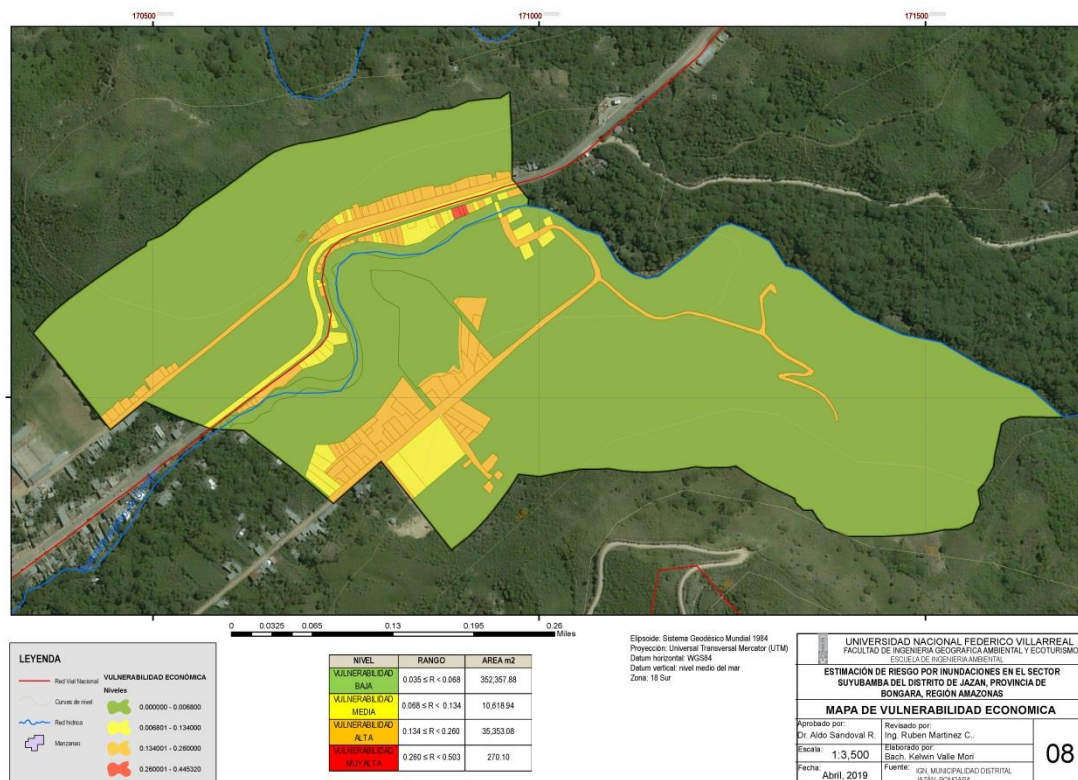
170500
171000
171500

0 0.0325 0.065 0.13 0.195 0.26 Miles

LEYENDA
Red Vial Nacional
Curvas de nivel
Red hídrica
Manzanas
VULNERABILIDAD ECONÓMICA
Niveles
0.000000 - 0.006800
0.006801 - 0.134000
0.134001 - 0.260000
0.260001 - 0.445320

| NIVEL | RANGO | AREA m2 |
|---|---|---|
| VULNERABILIDAD BAJA | 0.035 ≤ R < 0.068 | 352,357.88 |
| VULNERABILIDAD MEDIA | 0.068 ≤ R < 0.134 | 10,618.94 |
| VULNERABILIDAD ALTA | 0.134 ≤ R < 0.260 | 35,353.08 |
| VULNERABILIDAD MUY ALTA | 0.260 ≤ R < 0.503 | 270.10 |

Elipsoide: Sistema Geodésico Mundial 1984
Proyección: Universal Transversal Mercator (UTM)
Datum horizontal: WGS84
Datum vertical: nivel medio del mar
Zona: 18 Sur

UNIVERSIDAD NACIONAL FEDERICO VILLARREAL
FACULTAD DE INGENIERIA GEOGRAFICA AMBIENTAL Y ECOTURISMO
ESCUELA DE INGENIERIA AMBIENTAL
ESTIMACIÓN DE RIESGO POR INUNDACIONES EN EL SECTOR SUYUBAMBA DEL DISTRITO DE JAZAN, PROVINCIA DE BONGARA, REGIÓN AMAZONAS
MAPA DE VULNERABILIDAD ECONOMICA
Aprobado por: Dr. Aldo Sandoval R.
Revisado por: Ing. Ruben Martinez C.
Escala: 1:3,500
Elaborado por: Bach. Kelwin Valle Mori
Fecha: Abril, 2019
Fuente: IGN, MUNICIPALIDAD DISTRITAL JAZÁN, BONGARA
08